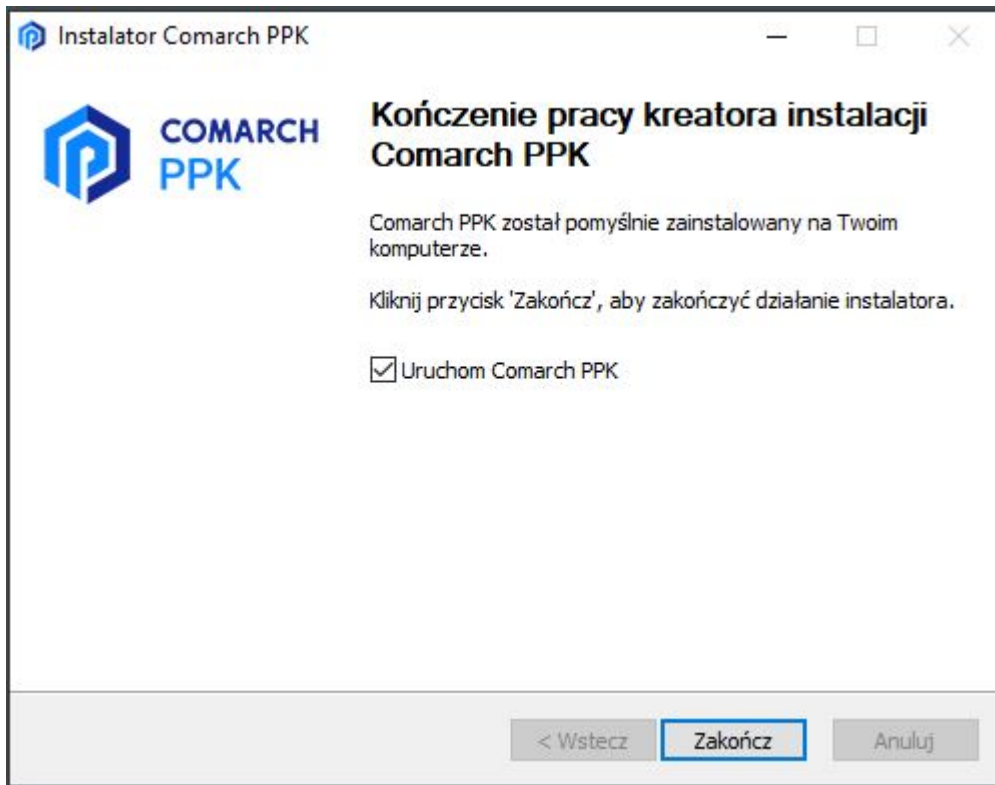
Instalator Comarch PPK

COMARCH
PPK

Kończenie pracy kreatora instalacji Comarch PPK

Comarch PPK został pomyślnie zainstalowany na Twoim komputerze.

Kliknij przycisk 'Zakończ', aby zakończyć działanie instalatora.

☑ Uruchom Comarch PPK

< Wstecz
Zakończ
Anuluj